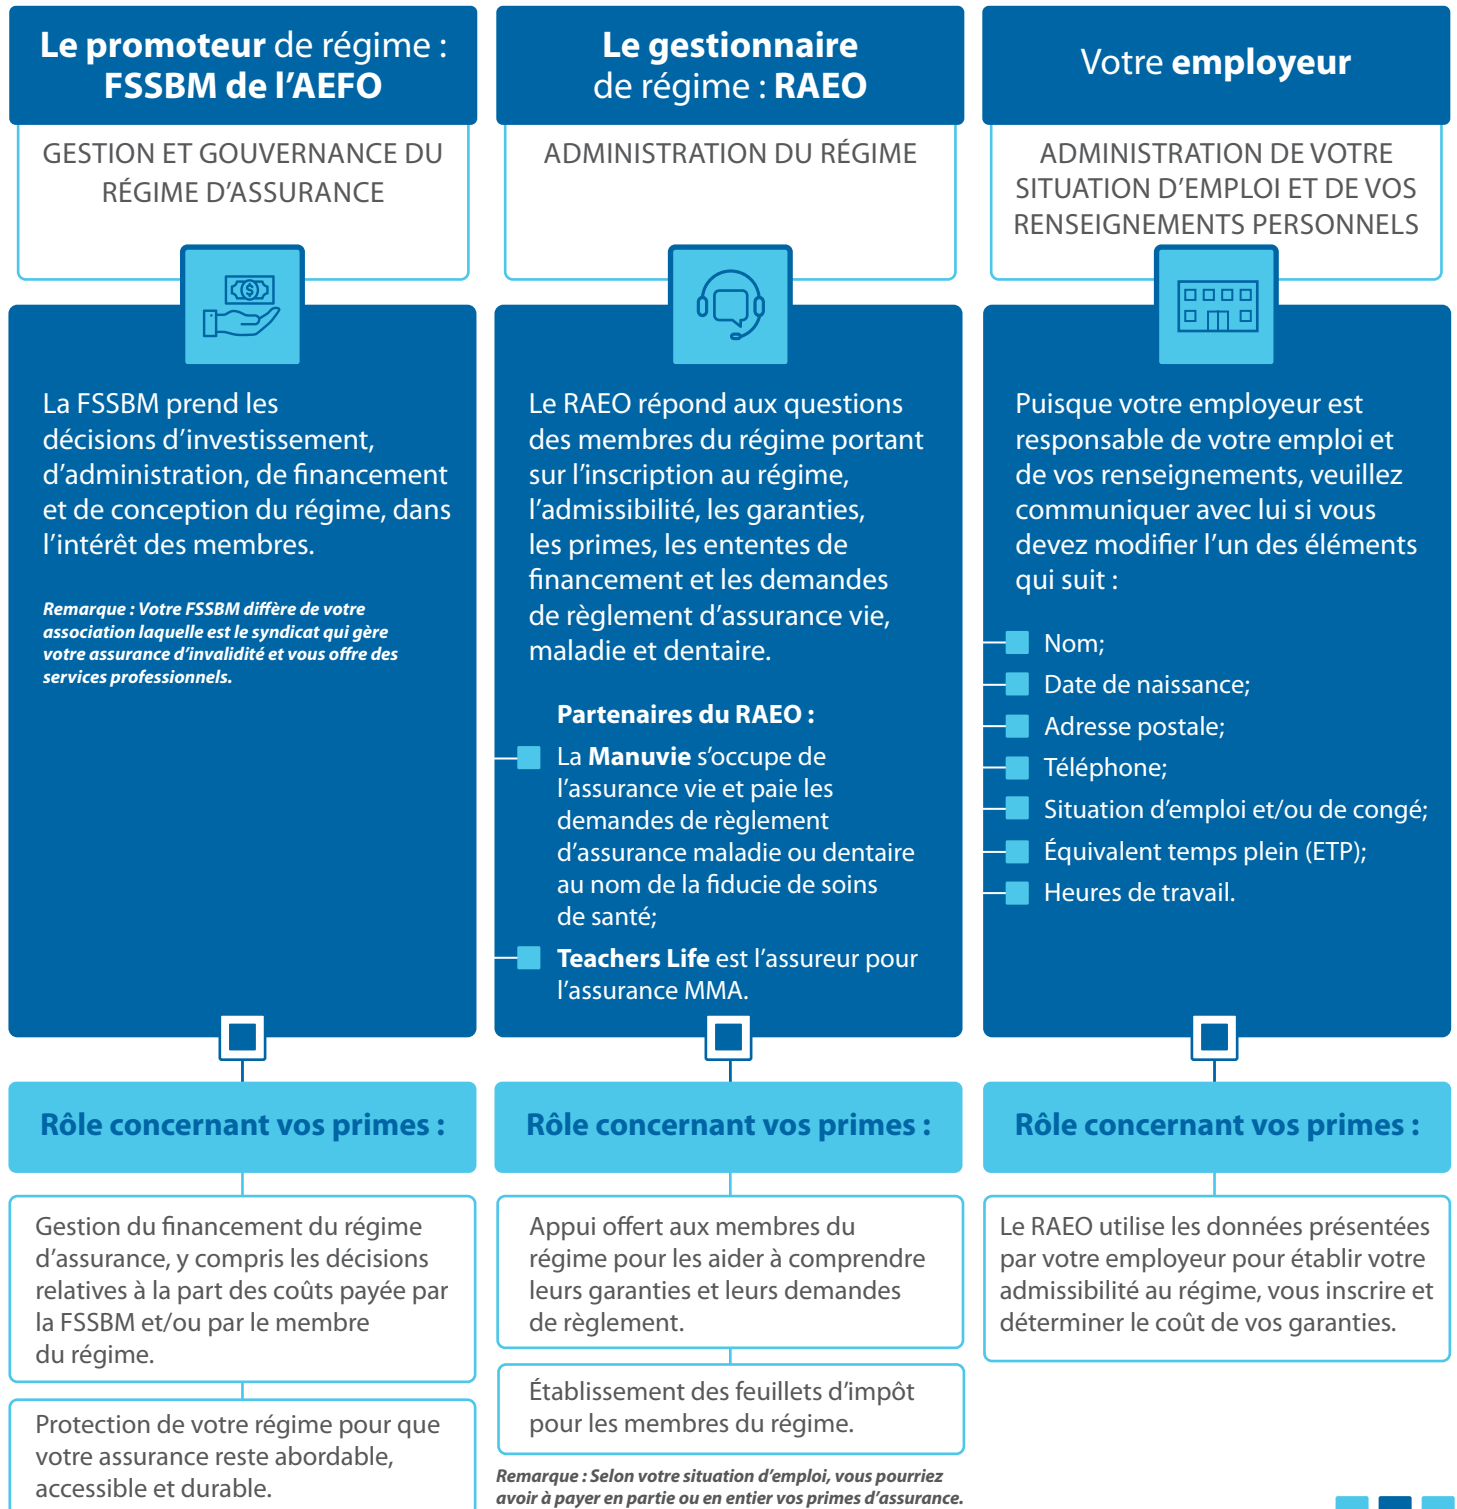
**Le promoteur** de régime : **FSSBM de l’AEFO**

GESTION ET GOUVERNANCE DU RÉGIME D’ASSURANCE

La FSSBM prend les décisions d’investissement, d’administration, de financement et de conception du régime, dans l’intérêt des membres.

*Remarque : Votre FSSBM diffère de votre association laquelle est le syndicat qui gère votre assurance d’invalidité et vous offre des services professionnels.*

**Rôle concernant vos primes :**

Gestion du financement du régime d’assurance, y compris les décisions relatives à la part des coûts payée par la FSSBM et/ou par le membre du régime.

Protection de votre régime pour que votre assurance reste abordable, accessible et durable.

**Le gestionnaire** de régime : **RAEO**

ADMINISTRATION DU RÉGIME

Le RAEO répond aux questions des membres du régime portant sur l’inscription au régime, l’admissibilité, les garanties, les primes, les ententes de financement et les demandes de règlement d’assurance vie, maladie et dentaire.

**Partenaires du RAEO :**

La **Manuvie** s’occupe de l’assurance vie et paie les demandes de règlement d’assurance maladie ou dentaire au nom de la fiducie de soins de santé;

**Teachers Life** est l’assureur pour l’assurance MMA.

**Rôle concernant vos primes :**

Appui offert aux membres du régime pour les aider à comprendre leurs garanties et leurs demandes de règlement.

Établissement des feuillets d’impôt pour les membres du régime.

*Remarque : Selon votre situation d’emploi, vous pourriez avoir à payer en partie ou en entier vos primes d’assurance.*

Votre **employeur**

ADMINISTRATION DE VOTRE SITUATION D’EMPLOI ET DE VOS RENSEIGNEMENTS PERSONNELS

Puisque votre employeur est responsable de votre emploi et de vos renseignements, veuillez communiquer avec lui si vous devez modifier l’un des éléments qui suit :

Nom;
Date de naissance;
Adresse postale;
Téléphone;
Situation d’emploi et/ou de congé;
Équivalent temps plein (ETP);
Heures de travail.

**Rôle concernant vos primes :**

Le RAEO utilise les données présentées par votre employeur pour établir votre admissibilité au régime, vous inscrire et déterminer le coût de vos garanties.